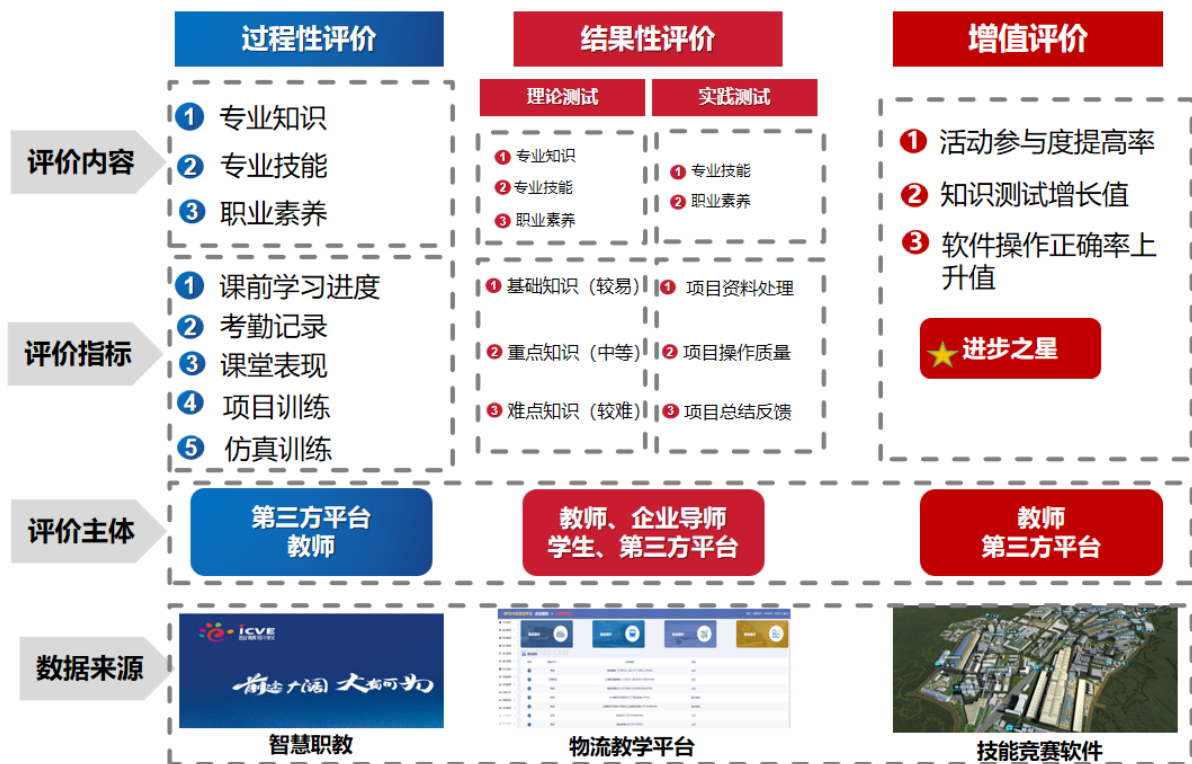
过程性评价

结果性评价

增值评价

评价内容

1 专业知识
2 专业技能
3 职业素养

理论测试

实践测试

1 专业知识
2 专业技能
3 职业素养

1 专业技能
2 职业素养

1 活动参与度提高率
2 知识测试增长值
3 软件操作正确率上升值

评价指标

1 课前学习进度
2 考勤记录
3 课堂表现
4 项目训练
5 仿真训练

1 基础知识（较易）
2 重点知识（中等）
3 难点知识（较难）

1 项目资料处理
2 项目操作质量
3 项目总结反馈

进步之星

评价主体

第三方平台
教师

教师、企业导师
学生、第三方平台

教师
第三方平台

数据来源

icve 智慧职教
前途广阔 大有可为

智慧职教

物流教学平台

技能竞赛软件